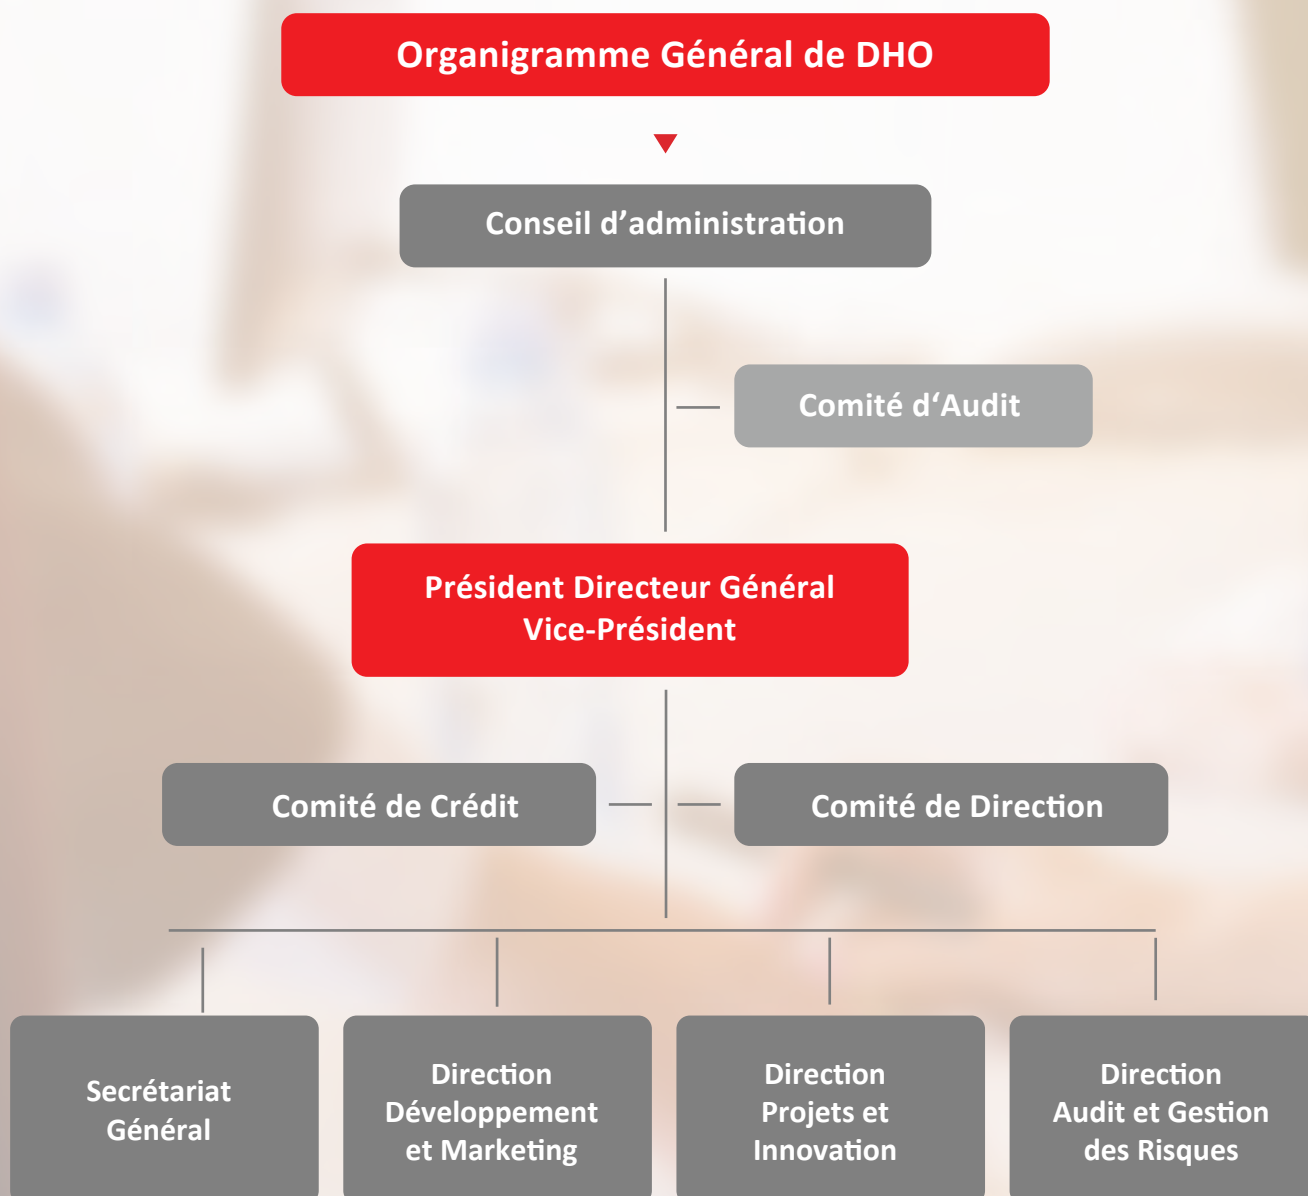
Organigramme Général de DHO

Conseil d’administration

Comité d‘Audit

Président Directeur Général
Vice-Président

Comité de Crédit

Comité de Direction

Secrétariat Général

Direction Développement et Marketing

Direction Projets et Innovation

Direction Audit et Gestion des Risques